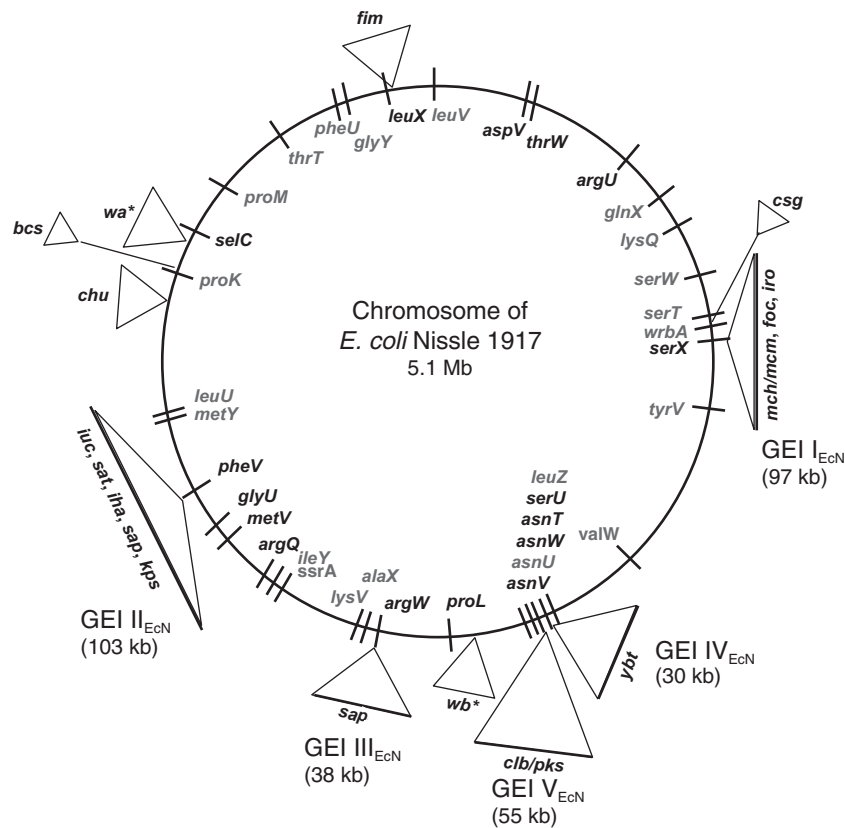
fim

leuX leuV

pheU glyY

aspV thrW

thrT

argU

proM

glnX

csg

wa*

bcs

selC

lysQ

proK

chu

serW

Chromosome of *E. coli* Nissle 1917 5.1 Mb

serT wrbA serX

mch/mcm, foc, iro

leuU metY

tyrV

GEI I$_{EcN}$ (97 kb)

iuc, sat, iha, sap, kps

pheV

glyU

metV

leuZ serU asnT asnW asnU asnV

valW

argQ ileY ssrA

alaX

lysV argW

proL

GEI II$_{EcN}$ (103 kb)

GEI IV$_{EcN}$ (30 kb)

ybt

sap

wb*

GEI III$_{EcN}$ (38 kb)

clb/pks

GEI V$_{EcN}$ (55 kb)